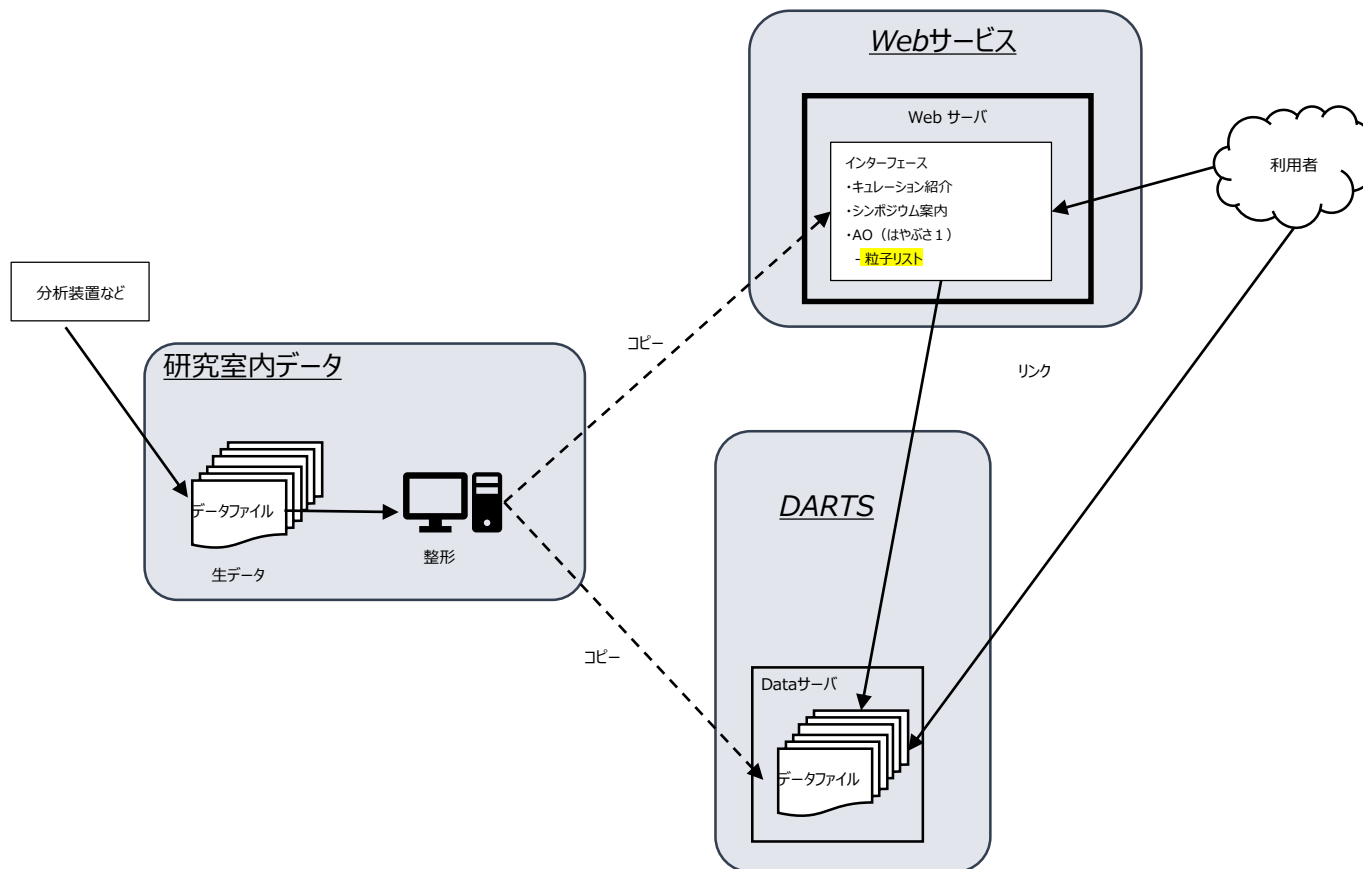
Webサービス

Web サーバ

インターフェース
・キュレーション紹介
・シンポジウム案内
・AO（はやぶさ１）
- 粒子リスト

利用者

分析装置など

コピー

リンク

研究室内データ

データファイル

生データ

整形

DARTS

コピー

Dataサーバ

データファイル